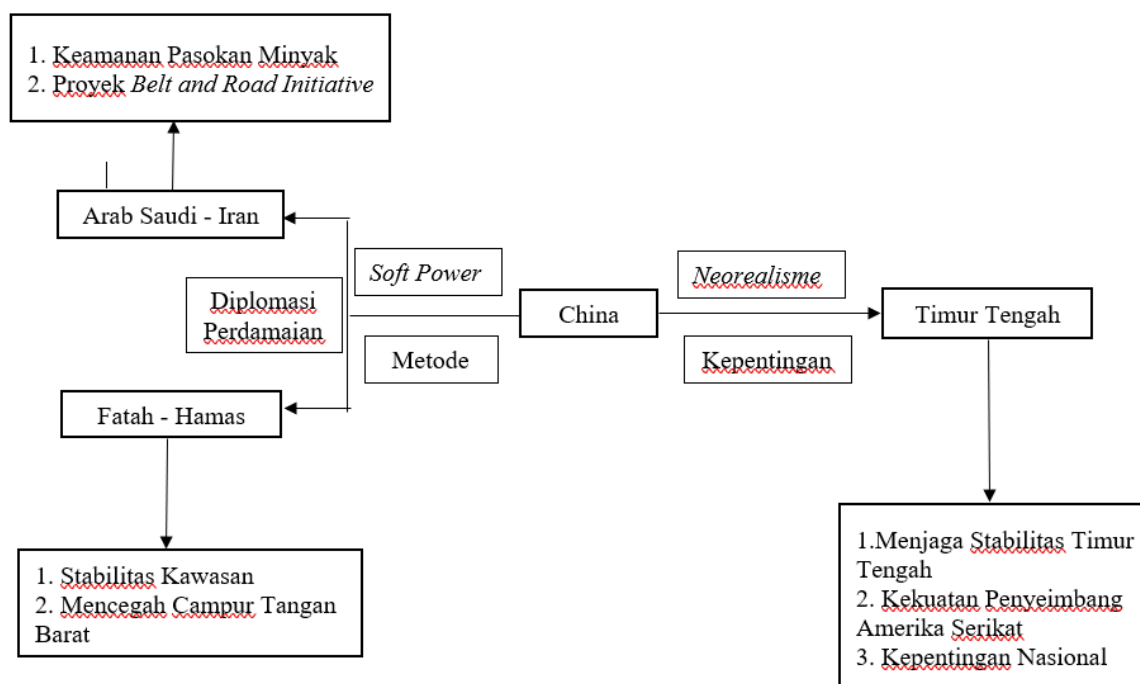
1. Keamanan Pasokan Minyak
2. Proyek *Belt and Road Initiative*

Arab Saudi - Iran

*Soft Power*

Diplomasi Perdamaian

Metode

Fatah - Hamas

China

*Neorealisme*

Kepentingan

Timur Tengah

1. Stabilitas Kawasan
2. Mencegah Campur Tangan Barat

1.Menjaga Stabilitas Timur Tengah
2. Kekuatan Penyeimbang Amerika Serikat
3. Kepentingan Nasional